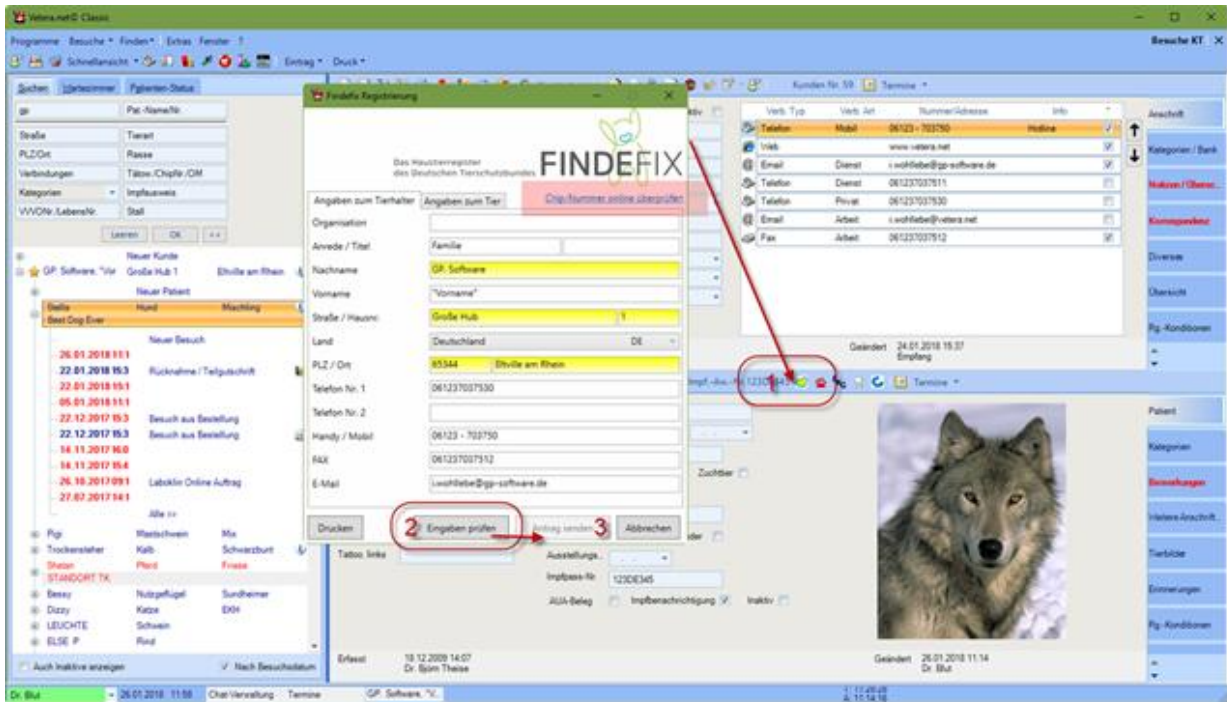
Vetera.net® Classic

Programme Besuche Finden Extras Fenster ?

Schnellansicht Eintrag Druck

Besuche KT

Suchen Wartezimmer Patienten-Status

Pat.-Name/Nr.
Straße Tierart
PLZ/Ort Rasse
Verbindungen Tätow./ChipNr./OM
Kategorien Impfausweis
VVVONr./LebensNr. Stall

Leeren OK >>

Neuer Kunde
GP. Software, "Vor Große Hub 1 Eltville am Rhein
Neuer Patient
Stella Hund Mischling
Best Dog Ever
Neuer Besuch
26.01.2018 11:1
22.01.2018 15:3 Rücknahme / Teilgutschrift
22.01.2018 15:1
05.01.2018 11:1
22.12.2017 15:3 Besuch aus Bestellung
22.12.2017 15:3 Besuch aus Bestellung
14.11.2017 16:0
14.11.2017 15:4
26.10.2017 09:1 Laboklin Online Auftrag
27.07.2017 14:1
Alle >>
Pigi Mastschwein Mix
Trockensteher Kalb Schwarzbunt
Shetan Pferd Friese
STANDORT TK
Bessy Nutzgeflügel Sundheimer
Dizzy Katze EKH
LEUCHTE Schwein
ELSE P Rind

Auch Inaktive anzeigen Nach Besuchsdatum

Findefix Registrierung

Das Haustierregister des Deutschen Tierschutzbundes FINDEFIX

Angaben zum Tierhalter Angaben zum Tier Chip-Nummer online überprüfen

Organisation
Anrede / Titel Familie
Nachname GP. Software
Vorname "Vorname"
Straße / Hausnr. Große Hub 1
Land Deutschland DE
PLZ / Ort 65344 Eltville am Rhein
Telefon Nr. 1 061237037530
Telefon Nr. 2
Handy / Mobil 06123 - 703750
FAX 061237037512
E-Mail i.wohllebe@gp-software.de

Drucken 2 Eingaben prüfen Antrag senden 3 Abbrechen

Kunden Nr. 59 Termine

| Verb. Typ | Verb. Art | Nummer/Adresse | Info |
|---|---|---|---|
| Telefon | Mobil | 06123 - 703750 | Hotline |
| Web | | www.vetera.net | |
| Email | Dienst | i.wohllebe@gp-software.de | |
| Telefon | Dienst | 061237037511 | |
| Telefon | Privat | 061237037530 | |
| Email | Arbeit | i.wohllebe@vetera.net | |
| Fax | Arbeit | 061237037512 | |

Geändert 24.01.2018 15:37 Empfang

1 123DE345 Termine

Zuchttier
Tattoo links
Ausstellungs...
Impfpass-Nr. 123DE345
AUA-Beleg Impfbenachrichtigung Inaktiv

Erfasst 19.12.2009 14:07 Dr. Björn Theise
Geändert 26.01.2018 11:14 Dr. Blut

Anschrift
Kategorien / Bank
Notizen / Übersic...
Korrespondenz
Diverses
Übersicht
Rg.-Konditionen
Patient
Kategorien
Bemerkungen
Weitere Anschrift...
Tierbilder
Erinnerungen
Rg.-Konditionen

Dr. Blut 26.01.2018 11:58 Chat-Verwaltung Termine GP. Software, "V. 11:45:48 11:14:16